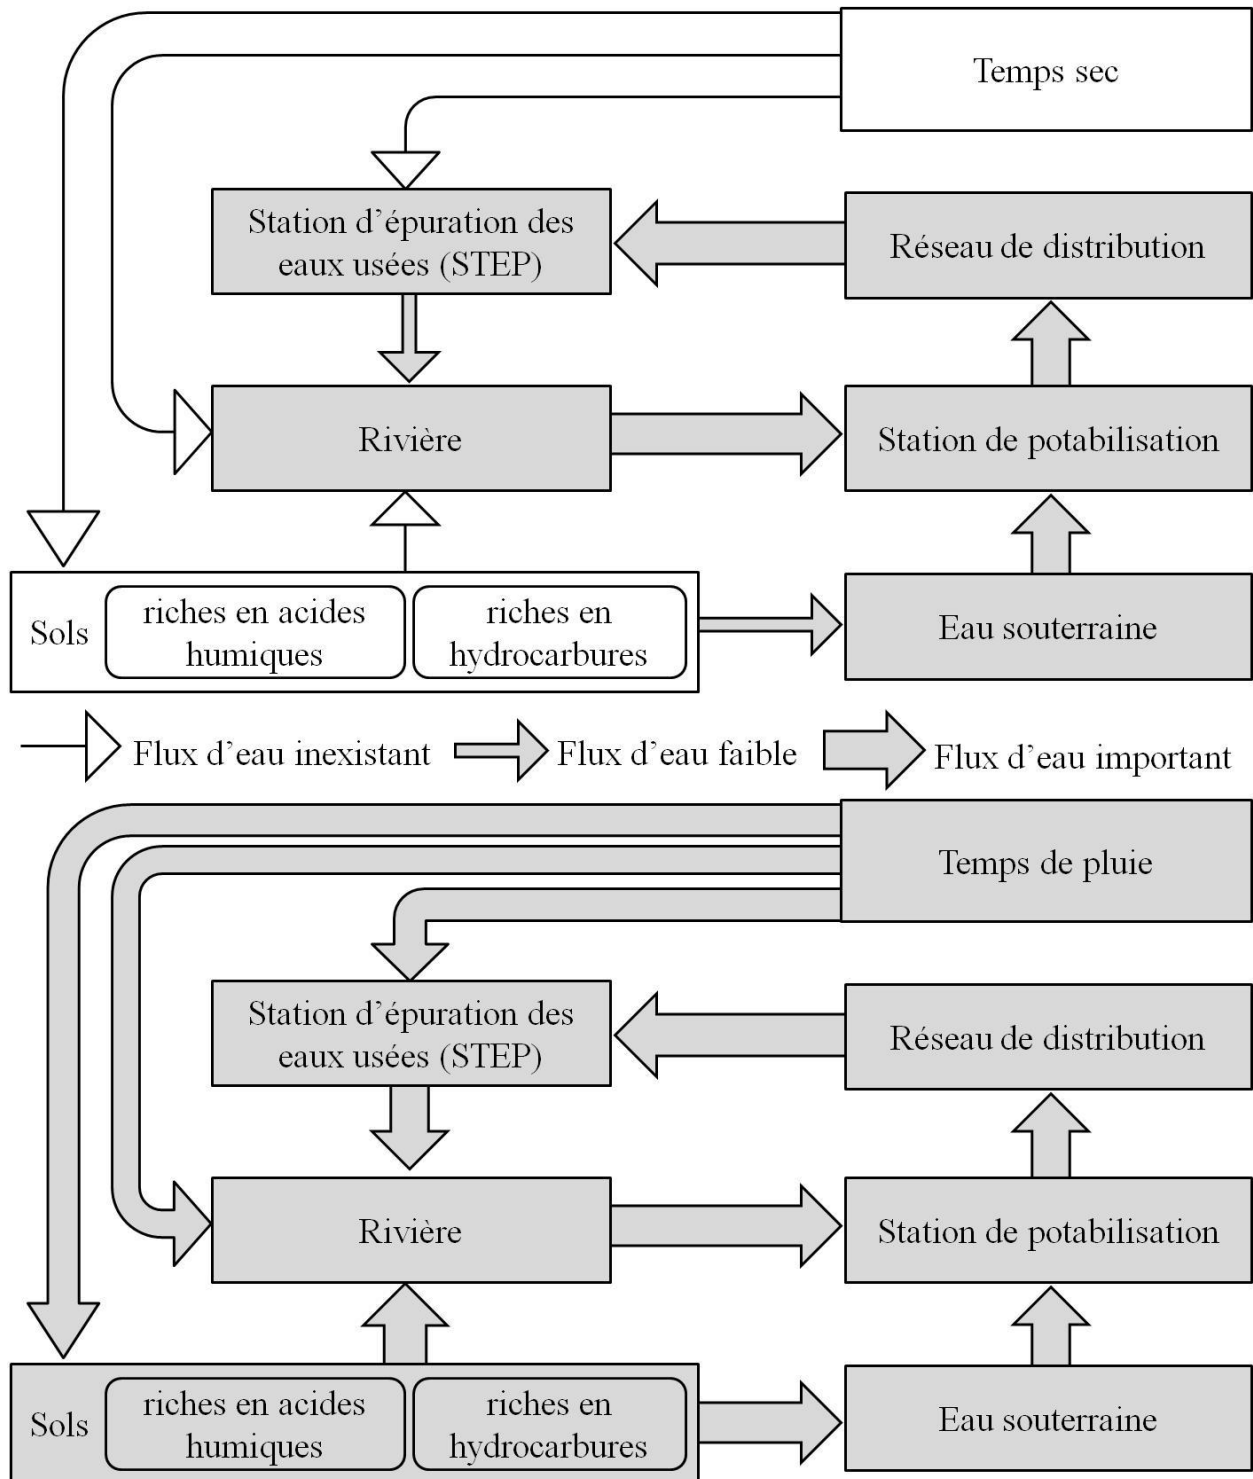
Temps sec

Station d'épuration des eaux usées (STEP)

Réseau de distribution

Rivière

Station de potabilisation

Sols

riches en acides humiques

riches en hydrocarbures

Eau souterraine

Flux d'eau inexistant

Flux d'eau faible

Flux d'eau important

Temps de pluie

Station d'épuration des eaux usées (STEP)

Réseau de distribution

Rivière

Station de potabilisation

Sols

riches en acides humiques

riches en hydrocarbures

Eau souterraine